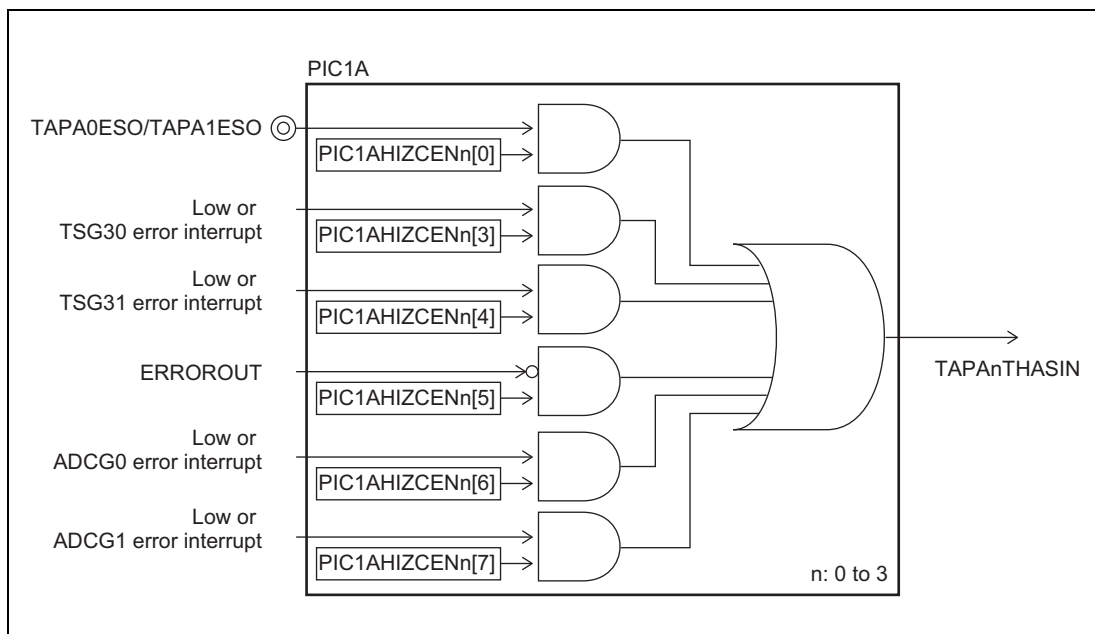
PIC1A

TAPA0ESO/TAPA1ESO

PIC1AHIZCENn[0]

Low or
TSG30 error interrupt

PIC1AHIZCENn[3]

Low or
TSG31 error interrupt

PIC1AHIZCENn[4]

ERROROUT

PIC1AHIZCENn[5]

TAPAnTHASIN

Low or
ADCG0 error interrupt

PIC1AHIZCENn[6]

Low or
ADCG1 error interrupt

PIC1AHIZCENn[7]

n: 0 to 3